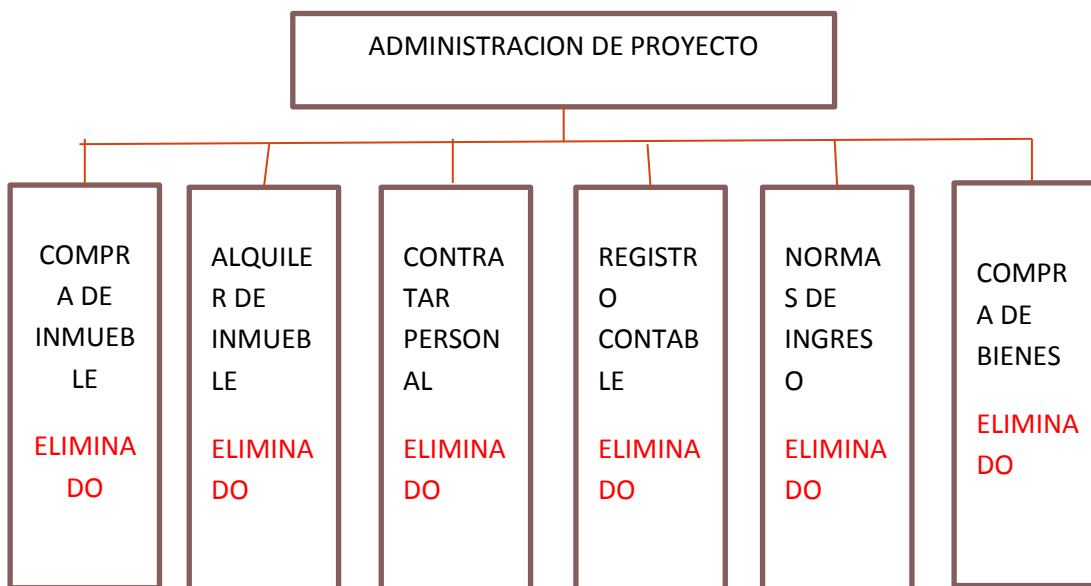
ADMINISTRACION DE PROYECTO

COMPRA DE INMUEBLE

ELIMINADO

ALQUILER DE INMUEBLE

ELIMINADO

CONTRATAR PERSONAL

ELIMINADO

REGISTRO CONTABLE

ELIMINADO

NORMAS DE INGRESO

ELIMINADO

COMPRA DE BIENES

ELIMINADO